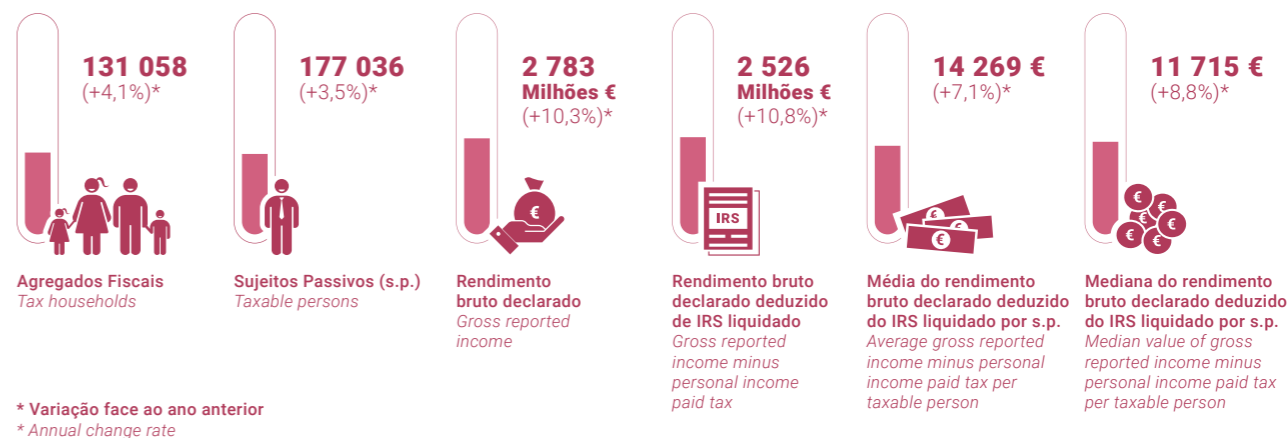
131 058
(+4,1%)*

Agregados Fiscais
Tax households

177 036
(+3,5%)*

Sujeitos Passivos (s.p.)
Taxable persons

2 783
Milhões €
(+10,3%)*

Rendimento bruto declarado
Gross reported income

2 526
Milhões €
(+10,8%)*

IRS

Rendimento bruto declarado deduzido de IRS liquidado
Gross reported income minus personal income paid tax

14 269 €
(+7,1%)*

Média do rendimento bruto declarado deduzido do IRS liquidado por s.p.
Average gross reported income minus personal income paid tax per taxable person

11 715 €
(+8,8%)*

Mediana do rendimento bruto declarado deduzido do IRS liquidado por s.p.
Median value of gross reported income minus personal income paid tax per taxable person

* Variação face ao ano anterior
* Annual change rate